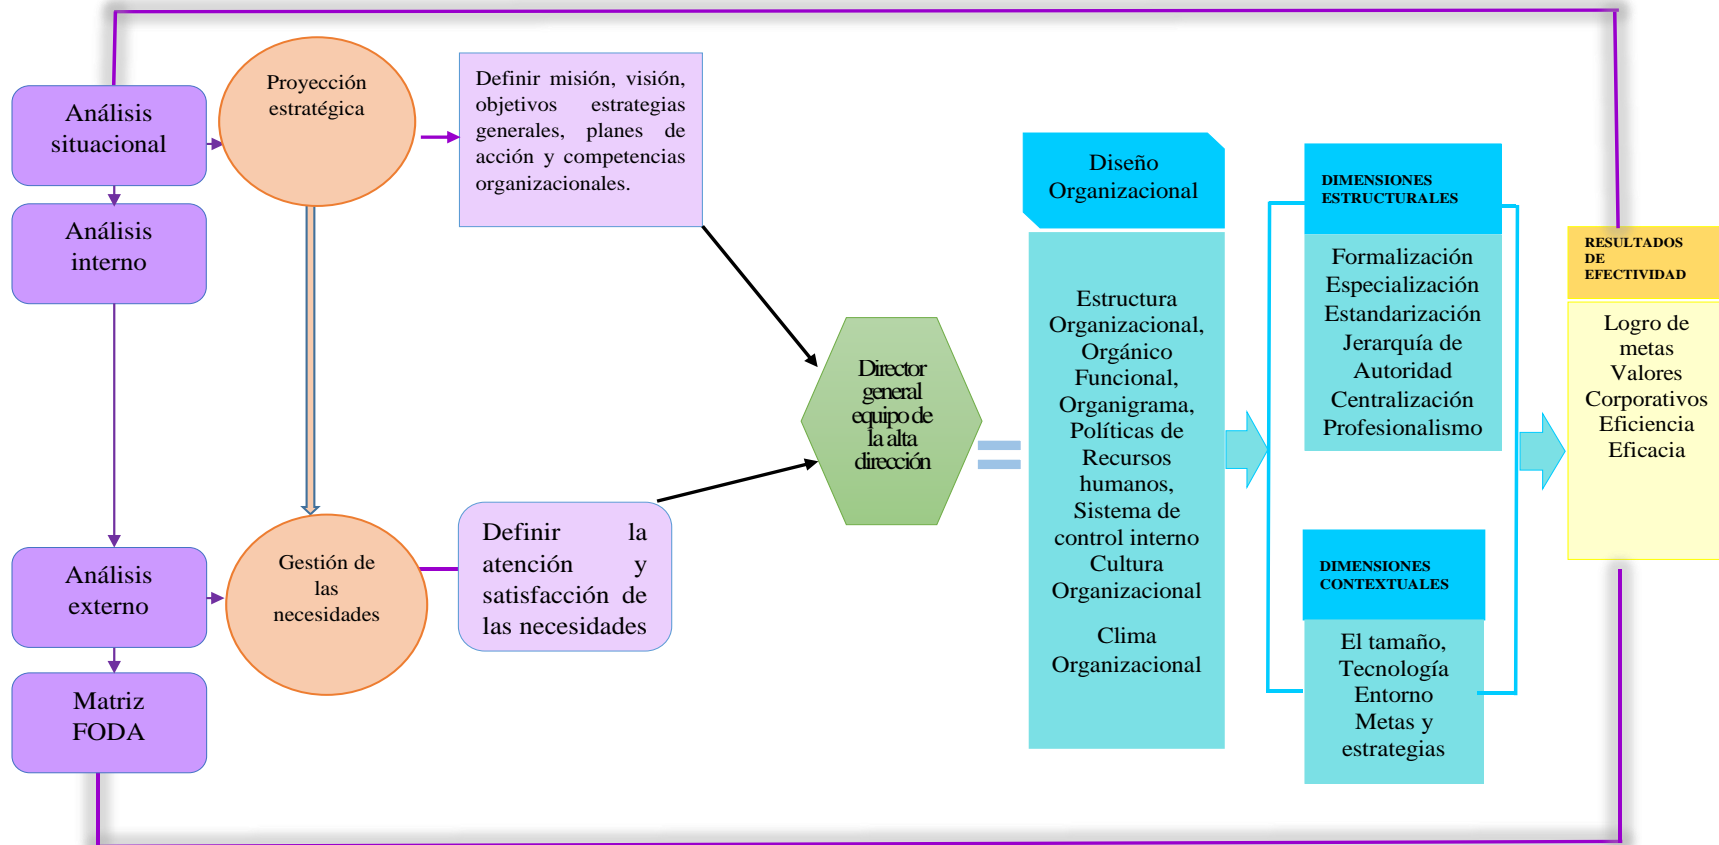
Análisis situacional

Análisis interno

Análisis externo

Matriz FODA

Proyección estratégica

Gestión de las necesidades

Definir misión, visión, objetivos estrategias generales, planes de acción y competencias organizacionales.

Definir la atención y satisfacción de las necesidades

Director general equipo de la alta dirección

Diseño Organizacional

Estructura Organizacional, Orgánico Funcional, Organigrama, Políticas de Recursos humanos, Sistema de control interno Cultura Organizacional

Clima Organizacional

DIMENSIONES ESTRUCTURALES

Formalización Especialización Estandarización Jerarquía de Autoridad Centralización Profesionalismo

DIMENSIONES CONTEXTUALES

El tamaño, Tecnología Entorno Metas y estrategias

RESULTADOS DE EFECTIVIDAD

Logro de metas Valores Corporativos Eficiencia Eficacia